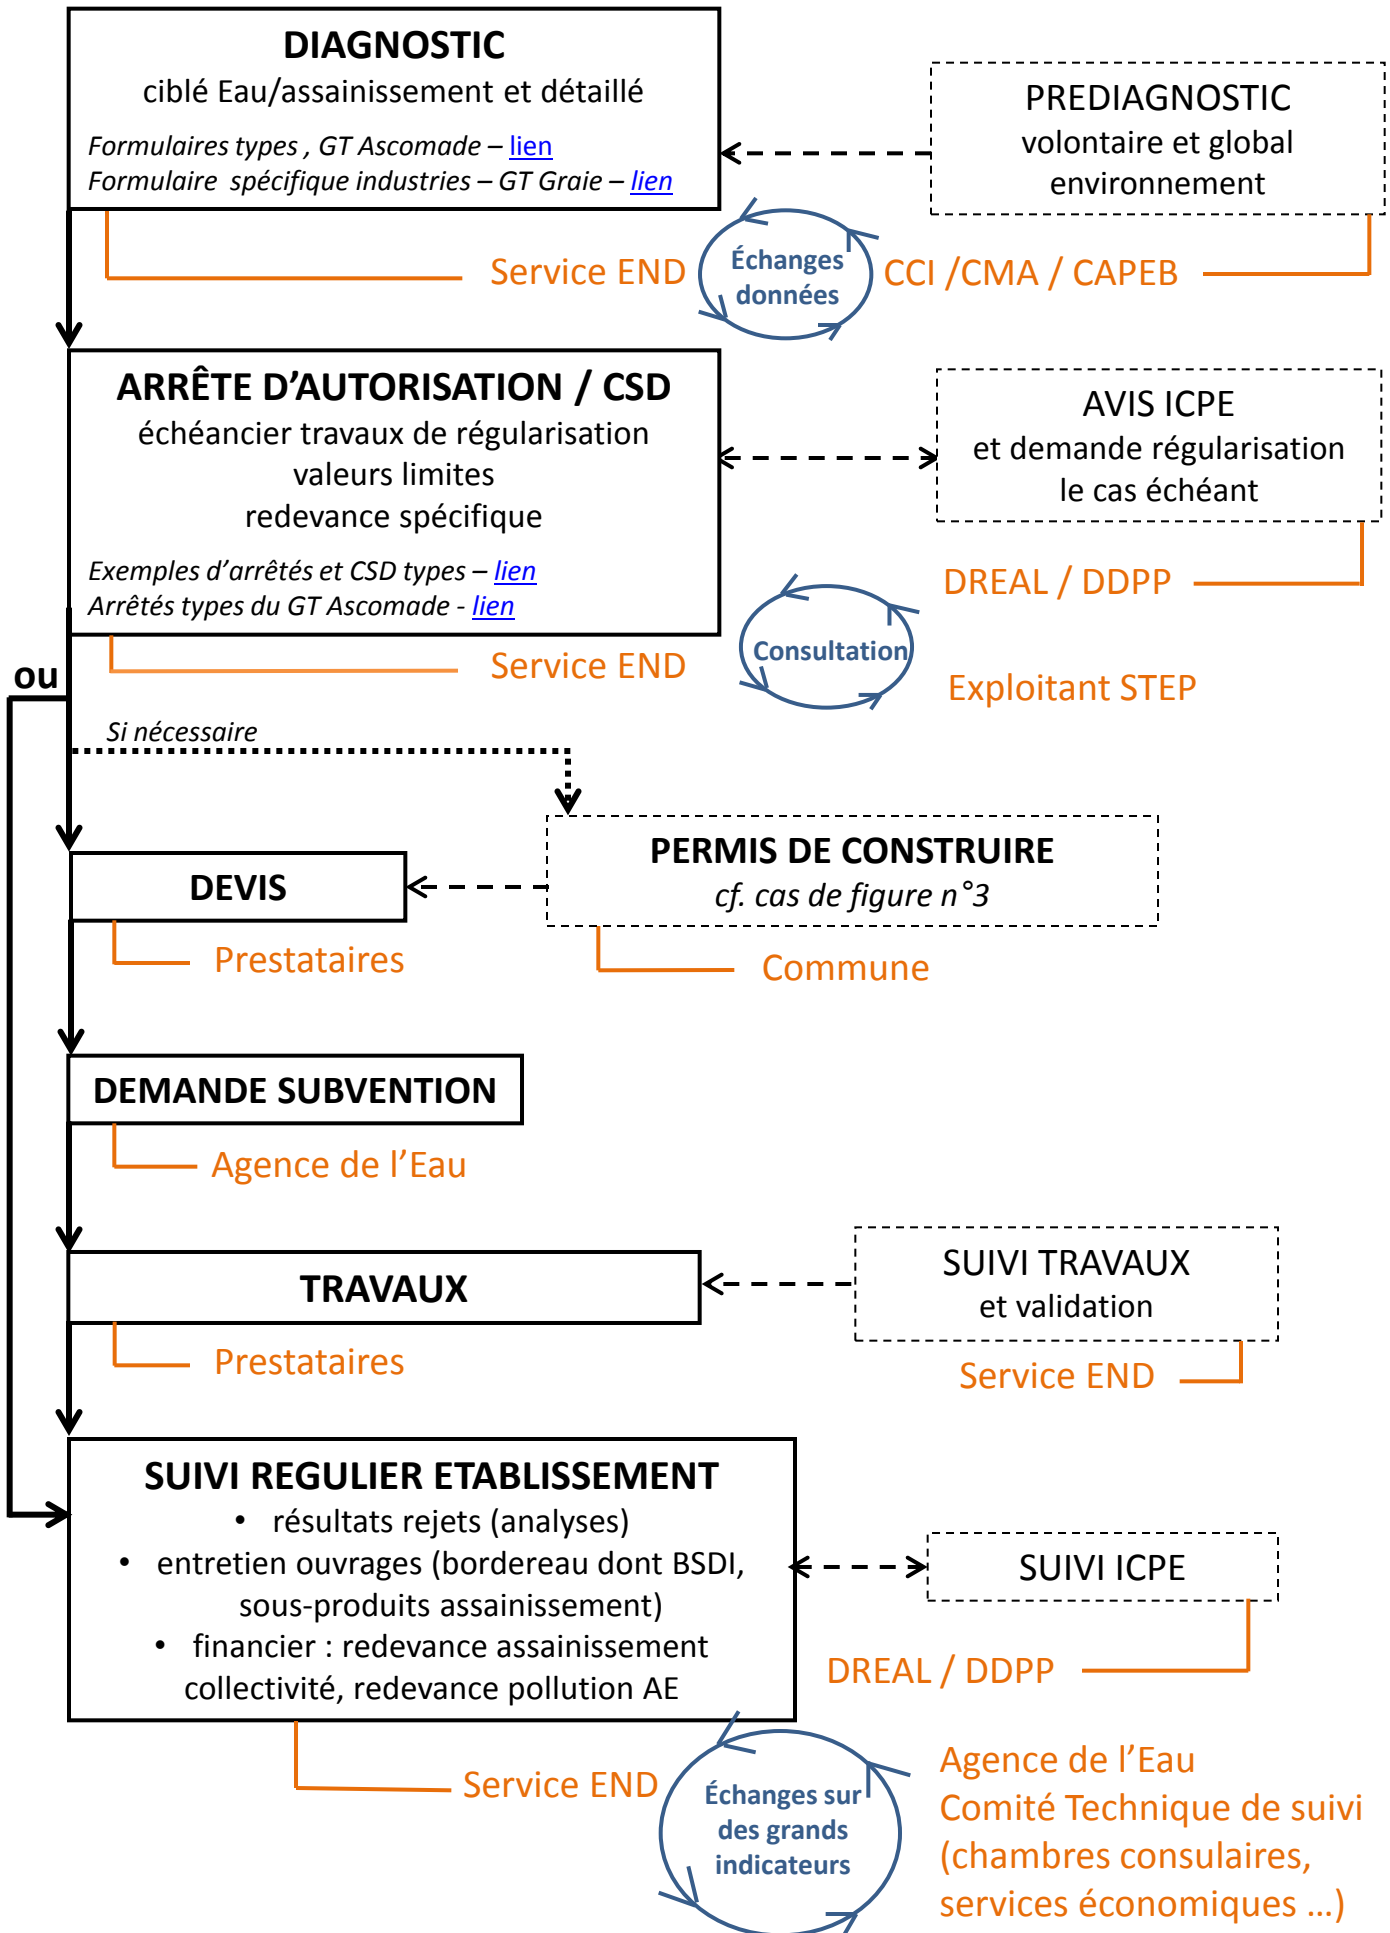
DIAGNOSTIC
ciblé Eau/assainissement et détaillé
Formulaires types , GT Ascomade – lien
Formulaire spécifique industries – GT Graie – lien

PREDIAGNOSTIC
volontaire et global
environnement

Service END

Échanges données

CCI /CMA / CAPEB

ARRÊTE D'AUTORISATION / CSD
échéancier travaux de régularisation
valeurs limites
redevance spécifique
Exemples d'arrêtés et CSD types – lien
Arrêtés types du GT Ascomade - lien

AVIS ICPE
et demande régularisation
le cas échéant

DREAL / DDPP

Service END

Consultation

Exploitant STEP

ou

Si nécessaire

DEVIS

PERMIS DE CONSTRUIRE
cf. cas de figure n°3

Prestataires

Commune

DEMANDE SUBVENTION

Agence de l'Eau

TRAVAUX

SUIVI TRAVAUX
et validation

Prestataires

Service END

SUIVI REGULIER ETABLISSEMENT
• résultats rejets (analyses)
• entretien ouvrages (bordereau dont BSDI, sous-produits assainissement)
• financier : redevance assainissement collectivité, redevance pollution AE

SUIVI ICPE

DREAL / DDPP

Service END

Échanges sur des grands indicateurs

Agence de l'Eau
Comité Technique de suivi (chambres consulaires, services économiques …)